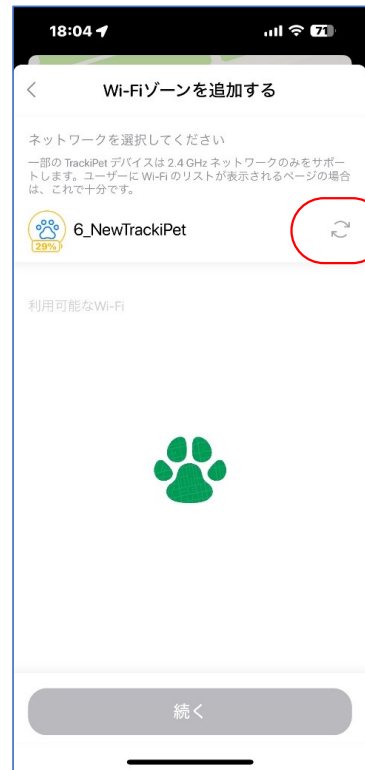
18:04

71

<

Wi-Fiゾーンを追加する

ネットワークを選択してください

一部の TrackiPet デバイスは 2.4 GHz ネットワークのみをサポートします。ユーザーに Wi-Fi のリストが表示されるページの場合は、これで十分です。

29%

6_NewTrackiPet

利用可能なWi-Fi

続く